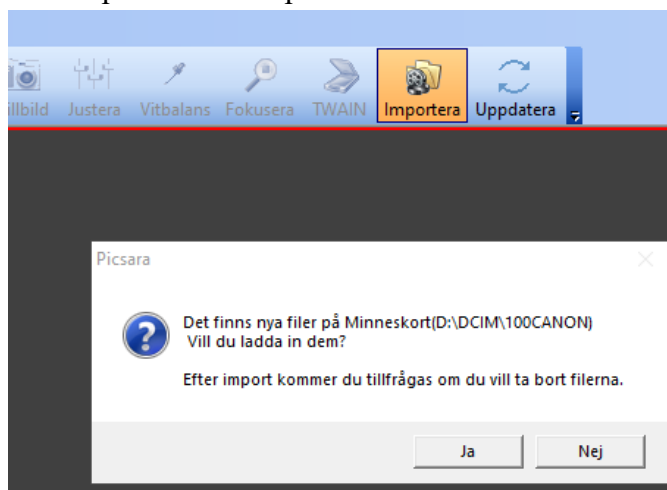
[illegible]

illbild Justera Vitbalans Fokusera TWAIN Importera Uppdatera

Picsara

Det finns nya filer på Minneskort(D:\DCIM\100CANON)
Vill du ladda in dem?

Efter import kommer du tillfrågas om du vill ta bort filerna.

Ja Nej